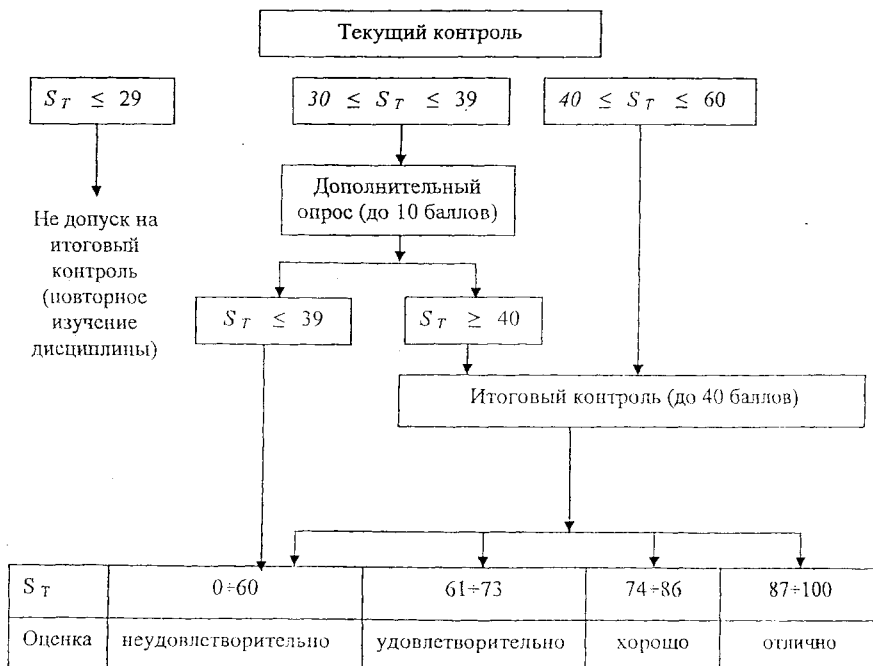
Текущий контроль

$S_T \leq 29$

$30 \leq S_T \leq 39$

$40 \leq S_T \leq 60$

Дополнительный опрос (до 10 баллов)

Не допуск на итоговый контроль (повторное изучение дисциплины)

$S_T \leq 39$

$S_T \geq 40$

Итоговый контроль (до 40 баллов)

| $S_T$ | $0 \div 60$ | $61 \div 73$ | $74 \div 86$ | $87 \div 100$ |
|---|---|---|---|---|
| Оценка | неудовлетворительно | удовлетворительно | хорошо | отлично |